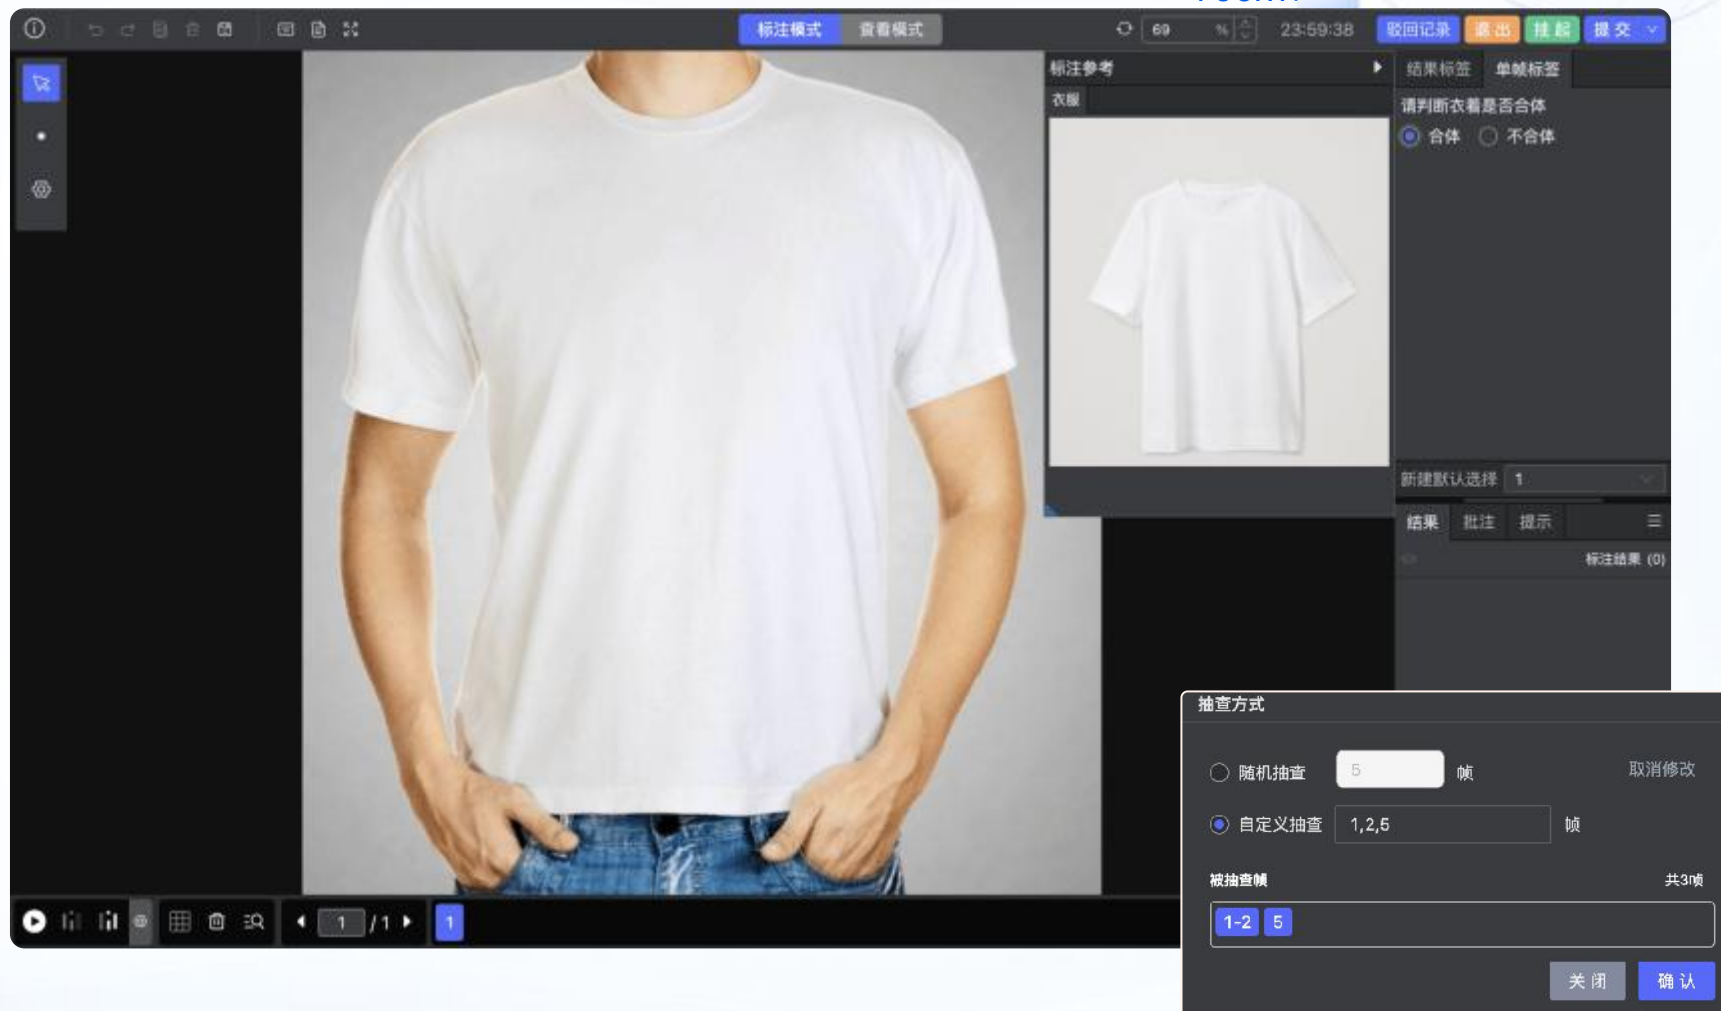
标注模式 查看模式

69 %

23:59:38

驳回记录 退出 挂起 提交

标注参考

衣服

结果标签 单帧标签

请判断衣着是否合体

合体 不合体

新建默认选择 1

结果 批注 提示

标注结果 (0)

抽查方式

随机抽查 5 帧

取消修改

自定义抽查 1,2,5 帧

被抽查帧

共3帧

1-2 5

关闭 确认

1 /1

1